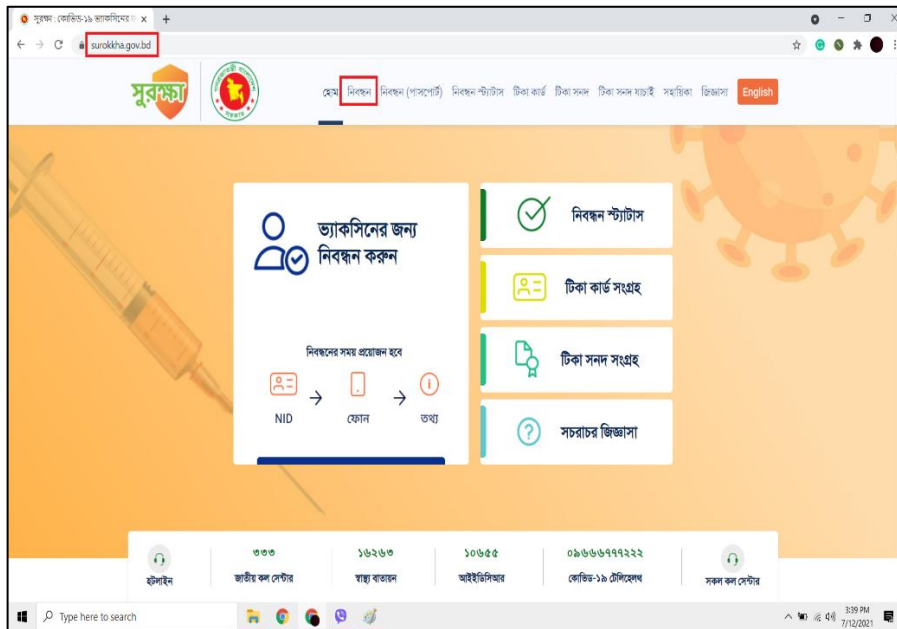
সুরক্ষা : কোভিড-১৯ ভ্যাকসিনের ও ×   +

surokkha.gov.bd

সুরক্ষা

হোম নিবন্ধন নিবন্ধন (পাসপোর্ট) নিবন্ধন স্ট্যাটাস টিকা কার্ড টিকা সনদ টিকা সনদ যাচাই সহায়িকা জিজ্ঞাসা English

ভ্যাকসিনের জন্য নিবন্ধন করুন

নিবন্ধনের সময় প্রয়োজন হবে

NID → ফোন → তথ্য

নিবন্ধন স্ট্যাটাস

টিকা কার্ড সংগ্রহ

টিকা সনদ সংগ্রহ

সচরাচর জিজ্ঞাসা

হটলাইন

৩৩৩
জাতীয় কল সেন্টার

১৬২৬৩
স্বাস্থ্য বাতায়ন

১০৬৫৫
আইইডিসিআর

০৯৬৬৬৭৭৭২২২
কোভিড-১৯ টেলিহেলথ

সকল কল সেন্টার

Type here to search

3:39 PM
7/12/2021